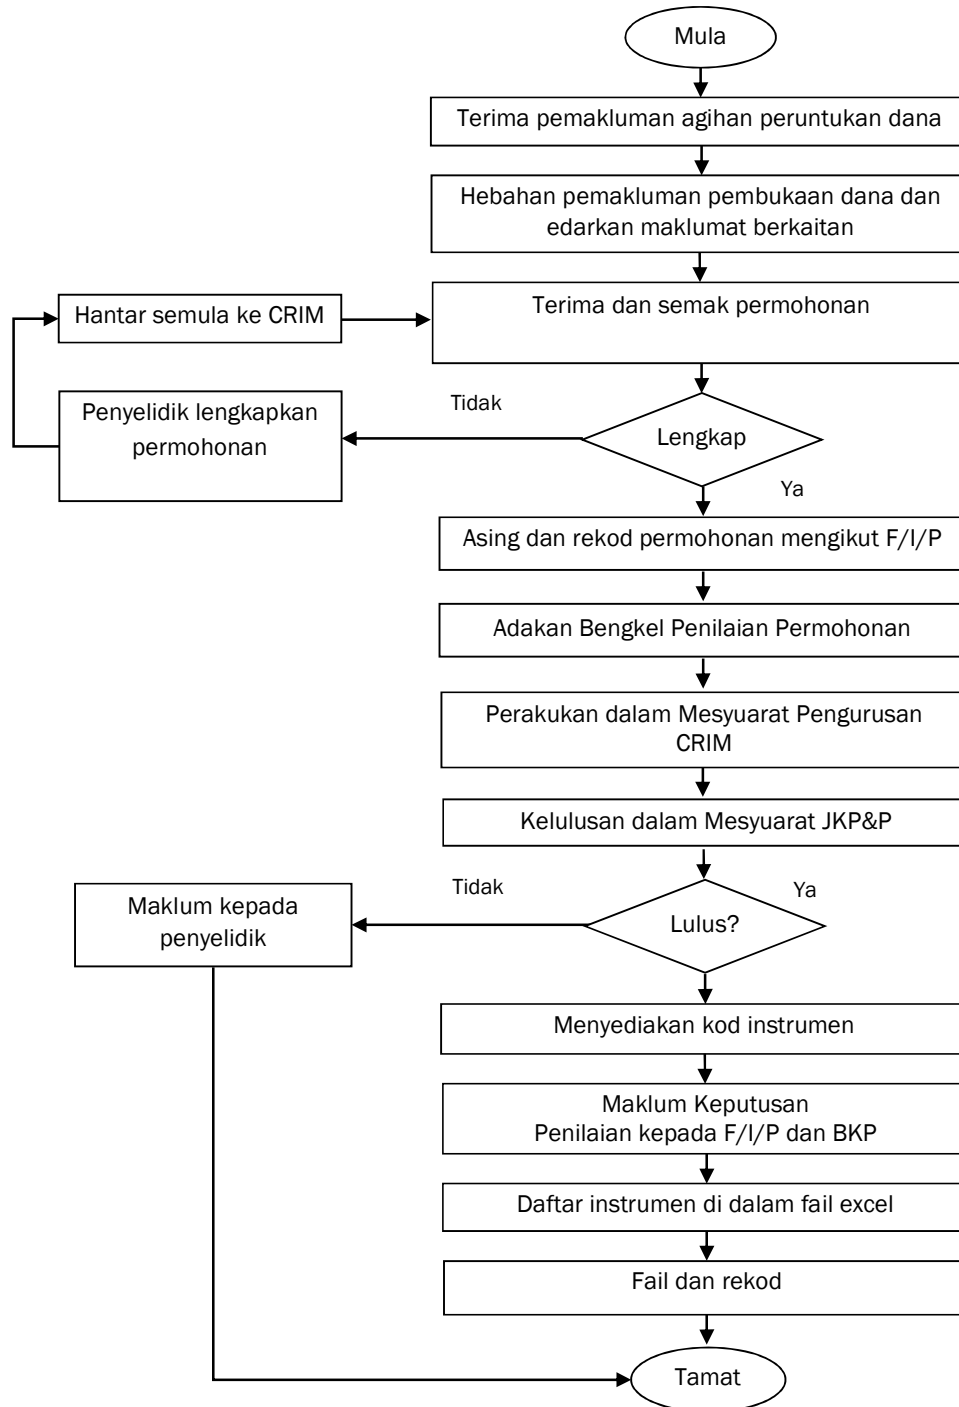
Mula

Terima pemakluman agihan peruntukan dana

Hebahan pemakluman pembukaan dana dan edarkan maklumat berkaitan

Hantar semula ke CRIM

Terima dan semak permohonan

Tidak

Penyelidik lengkapkan permohonan

Lengkap

Ya

Asing dan rekod permohonan mengikut F/I/P

Adakan Bengkel Penilaian Permohonan

Perakukan dalam Mesyuarat Pengurusan CRIM

Kelulusan dalam Mesyuarat JKP&P

Tidak

Ya

Maklum kepada penyelidik

Lulus?

Menyediakan kod instrumen

Maklum Keputusan Penilaian kepada F/I/P dan BKP

Daftar instrumen di dalam fail excel

Fail dan rekod

Tamat